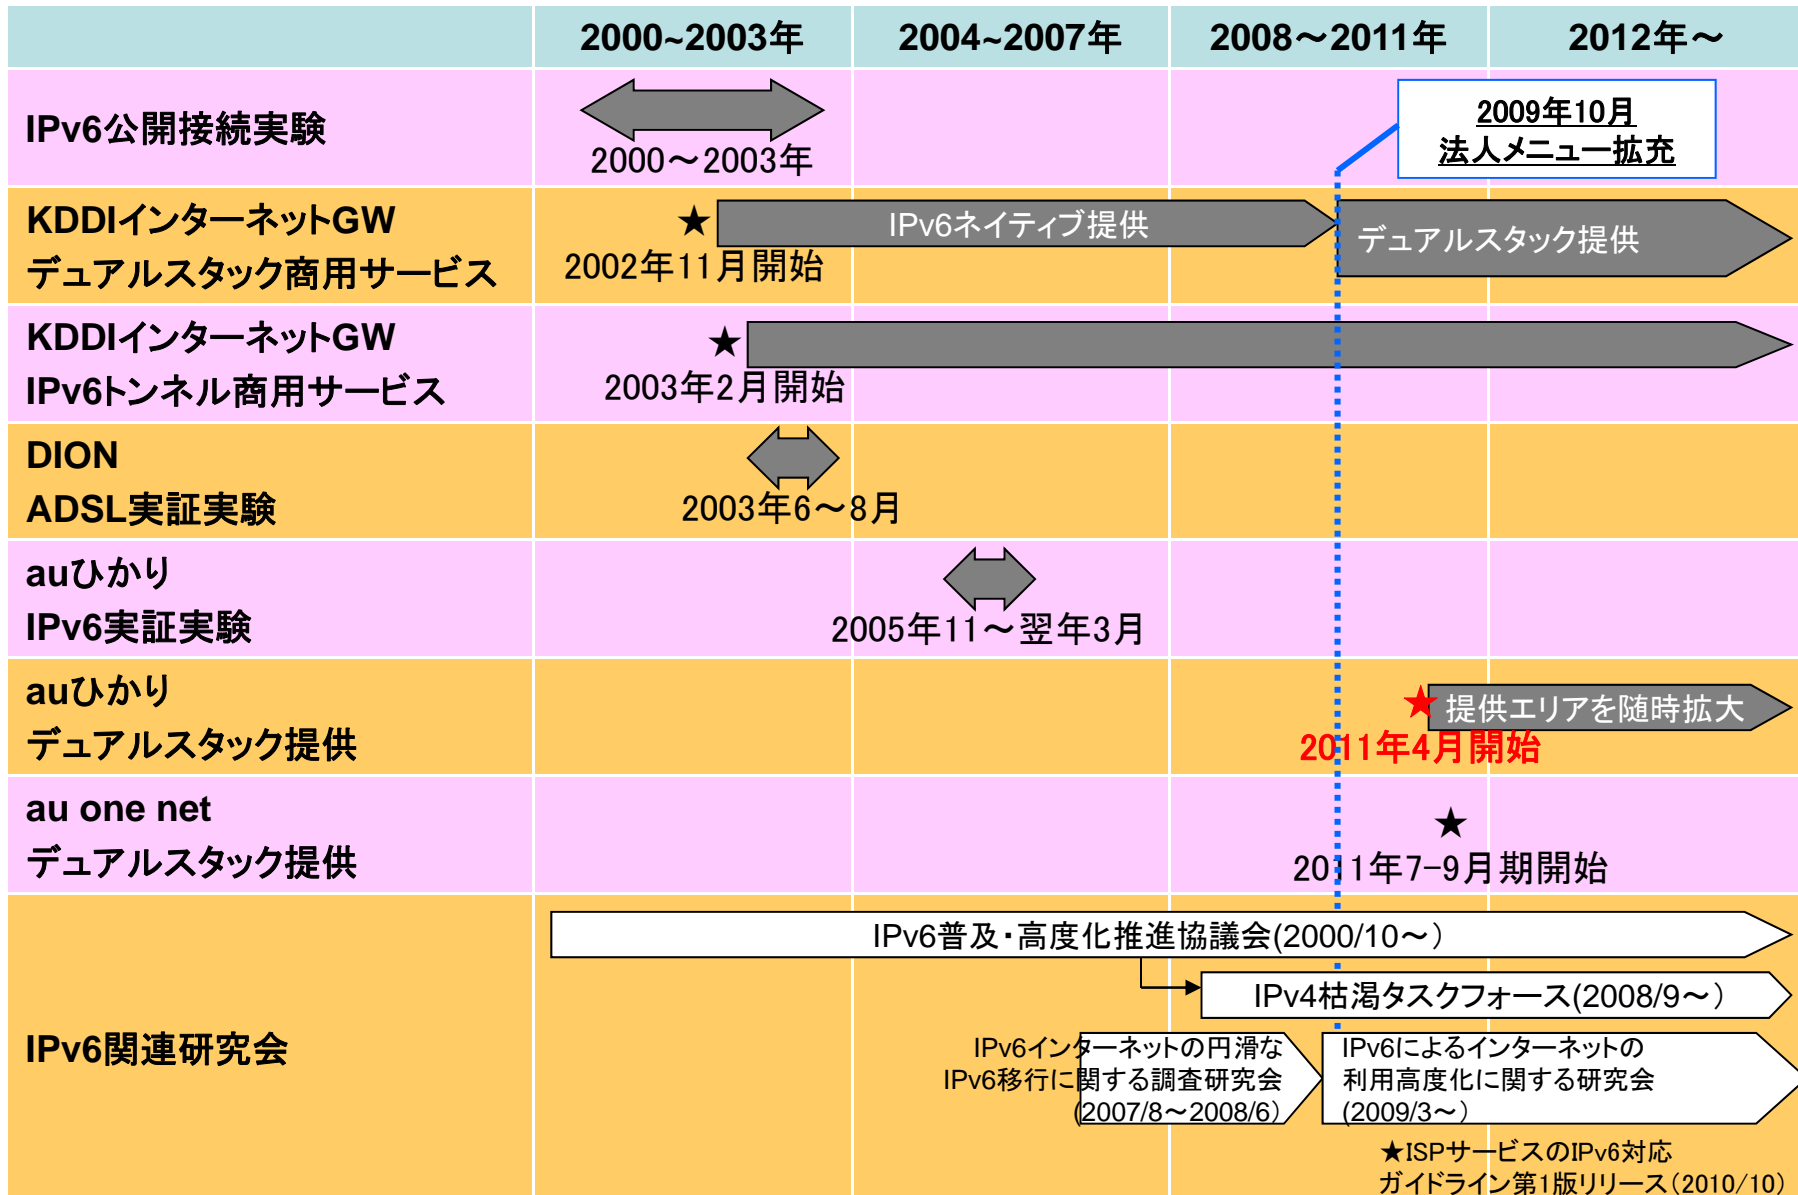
|  | 2000~2003年 | 2004~2007年 | 2008～2011年 | 2012年～ |
|---|---|---|---|---|
| IPv6公開接続実験 | 2000～2003年 | | | 2009年10月 法人メニュー拡充 |
| KDDIインターネットGW デュアルスタック商用サービス | ★ 2002年11月開始 | IPv6ネイティブ提供 | | デュアルスタック提供 |
| KDDIインターネットGW IPv6トンネル商用サービス | ★ 2003年2月開始 | | | |
| DION ADSL実証実験 | 2003年6～8月 | | | |
| auひかり IPv6実証実験 | | 2005年11～翌年3月 | | |
| auひかり デュアルスタック提供 | | | ★ 2011年4月開始 | 提供エリアを随時拡大 |
| au one net デュアルスタック提供 | | | ★ 2011年7–9月期開始 | |
| IPv6関連研究会 | IPv6普及・高度化推進協議会(2000/10～) | | | |

IPv4枯渇タスクフォース(2008/9～)

IPv6インターネットの円滑な IPv6移行に関する調査研究会 (2007/8～2008/6)

IPv6によるインターネットの利用高度化に関する研究会 (2009/3～)

★ISPサービスのIPv6対応 ガイドライン第1版リリース(2010/10)